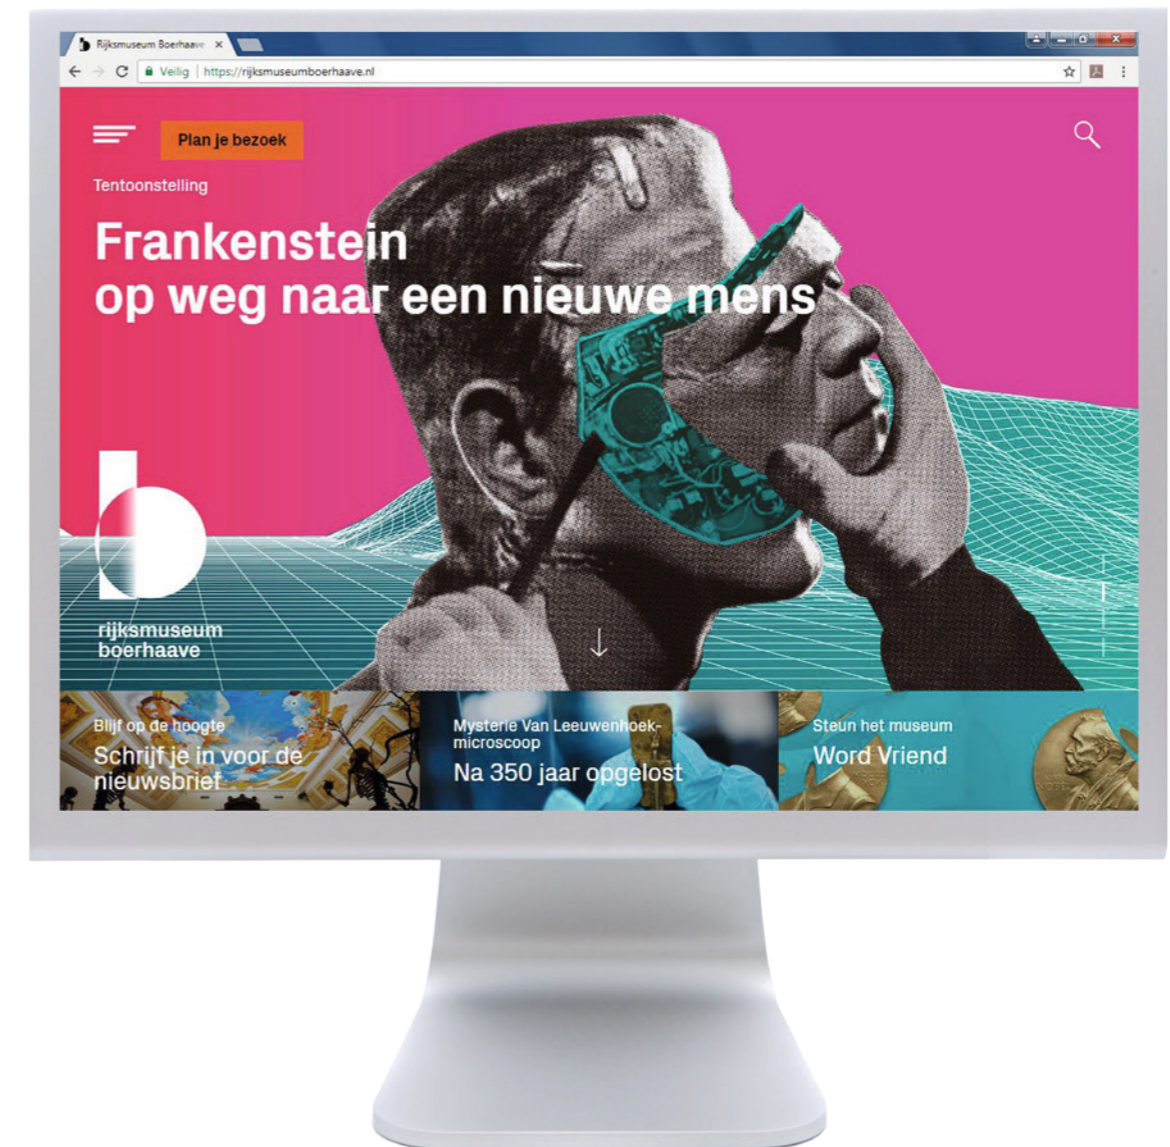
Rijksmuseum Boerhaave ×

Veilig | https://rijksmuseumboerhaave.nl

Plan je bezoek

Tentoonstelling

Frankenstein
op weg naar een nieuwe mens

rijksmuseum
boerhaave

Blijf op de hoogte
Schrijf je in voor de nieuwsbrief

Mysterie Van Leeuwenhoek-microscoop
Na 350 jaar opgelost

Steun het museum
Word Vriend